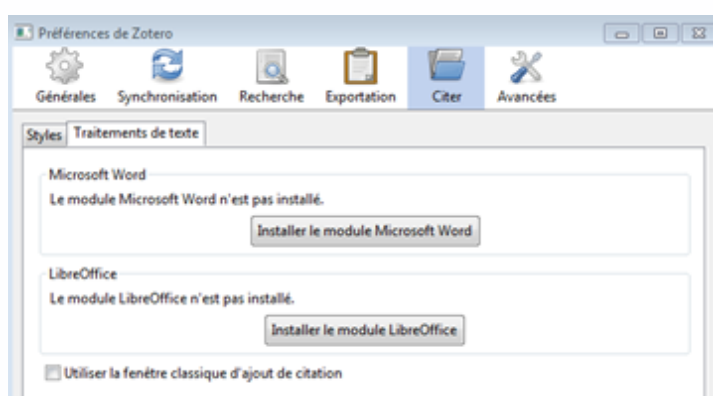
Préférences de Zotero

Générales Synchronisation Recherche Exportation Citer Avancées

Styles Traitements de texte

Microsoft Word

Le module Microsoft Word n'est pas installé.

Installer le module Microsoft Word

LibreOffice

Le module LibreOffice n'est pas installé.

Installer le module LibreOffice

Utiliser la fenêtre classique d'ajout de citation